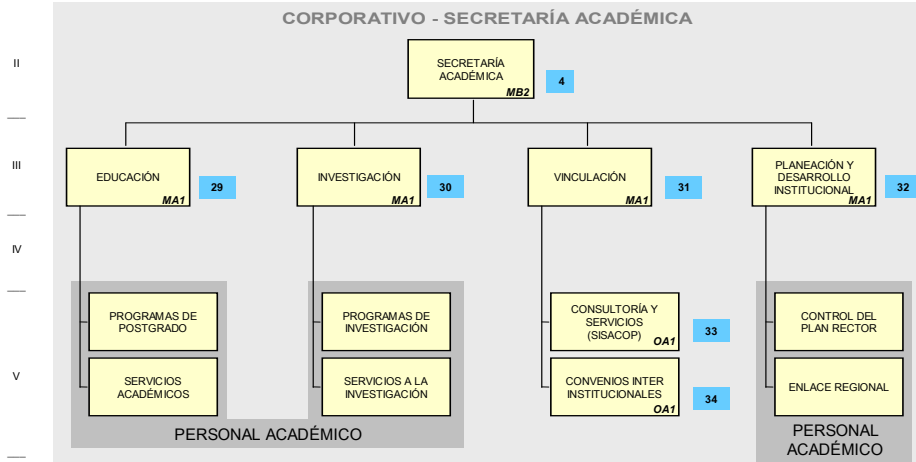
CORPORATIVO - SECRETARÍA ACADÉMICA

II

SECRETARÍA ACADÉMICA
MB2
4

III

EDUCACIÓN
MA1
29

INVESTIGACIÓN
MA1
30

VINCULACIÓN
MA1
31

PLANEACIÓN Y DESARROLLO INSTITUCIONAL
MA1
32

IV

V

PROGRAMAS DE POSTGRADO

SERVICIOS ACADÉMICOS

PROGRAMAS DE INVESTIGACIÓN

SERVICIOS A LA INVESTIGACIÓN

PERSONAL ACADÉMICO

CONSULTORÍA Y SERVICIOS (SISACOP)
OA1
33

CONVENIOS INTER INSTITUCIONALES
OA1
34

CONTROL DEL PLAN RECTOR

ENLACE REGIONAL

PERSONAL ACADÉMICO